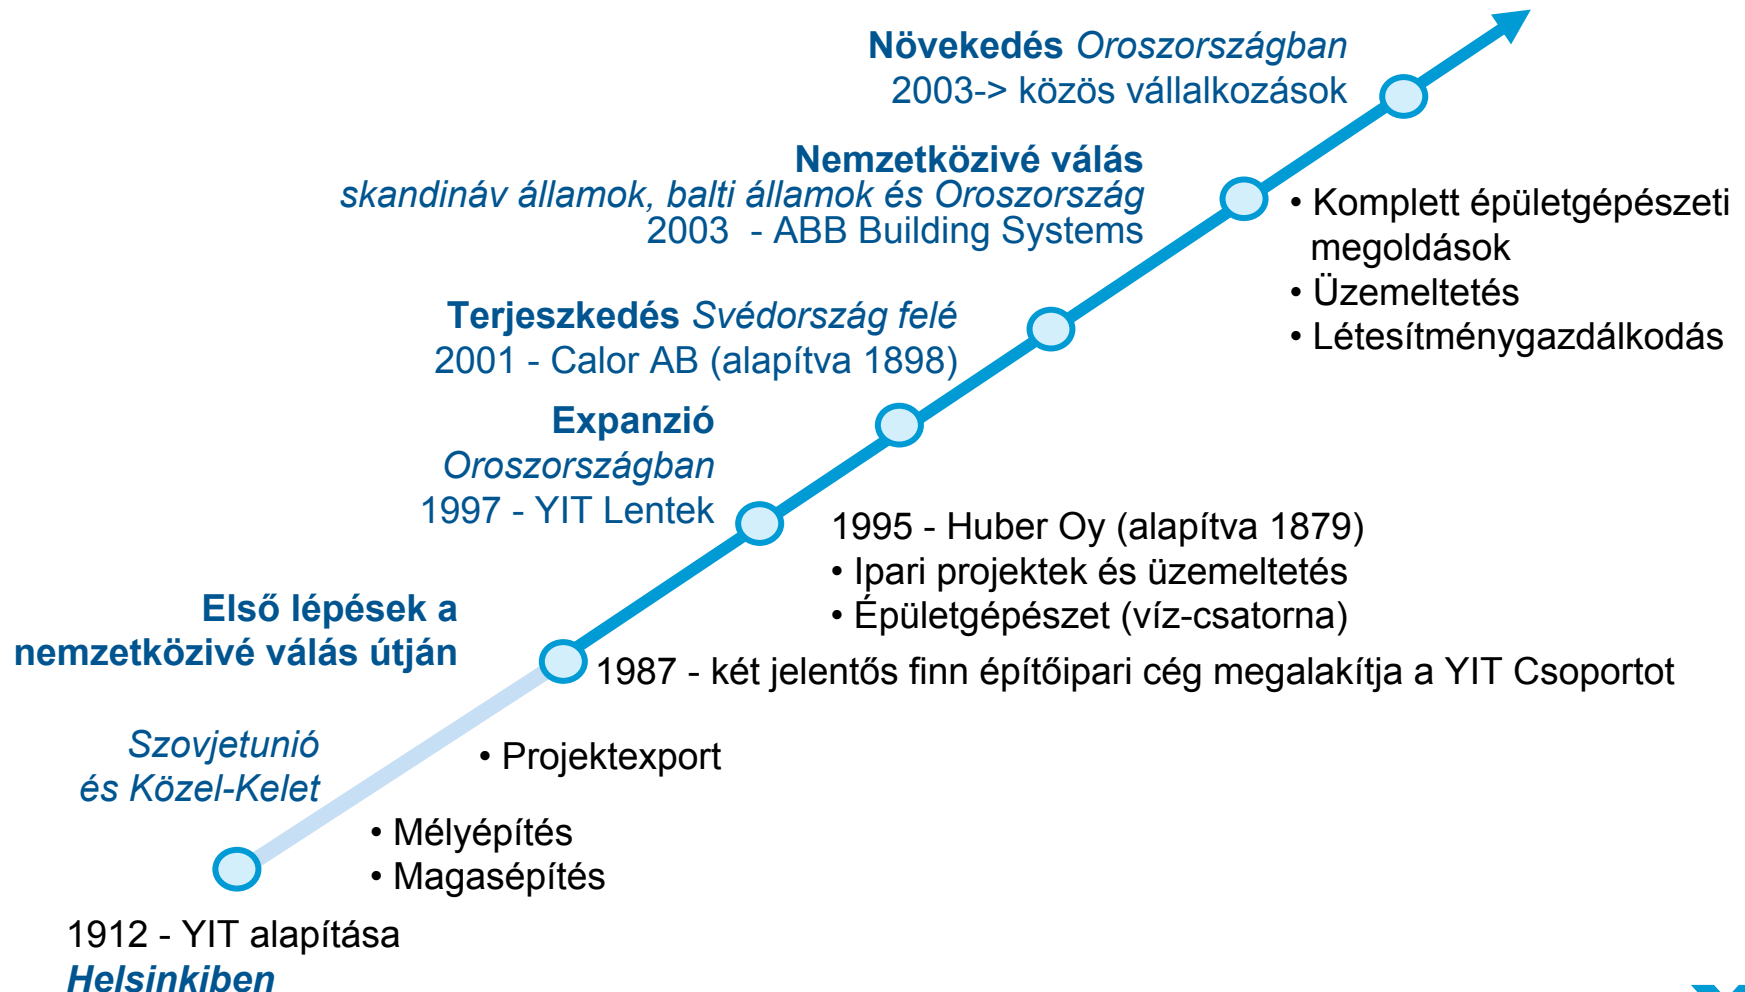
**Növekedés** *Oroszországban*
2003-> közös vállalkozások

**Nemzetközivé válás**
*skandináv államok, balti államok és Oroszország*
2003 - ABB Building Systems

• Komplett épületgépészeti megoldások
• Üzemeltetés
• Létesítménygazdálkodás

**Terjeszkedés** *Svédország felé*
2001 - Calor AB (alapítva 1898)

**Expanzió**
*Oroszországban*
1997 - YIT Lentek

1995 - Huber Oy (alapítva 1879)
• Ipari projektek és üzemeltetés
• Épületgépészet (víz-csatorna)

**Első lépések a nemzetközivé válás útján**

1987 - két jelentős finn építőipari cég megalakítja a YIT Csoportot

*Szovjetunió és Közel-Kelet*

• Projektexport

• Mélyépítés
• Magasépítés

1912 - YIT alapítása
***Helsinkiben***